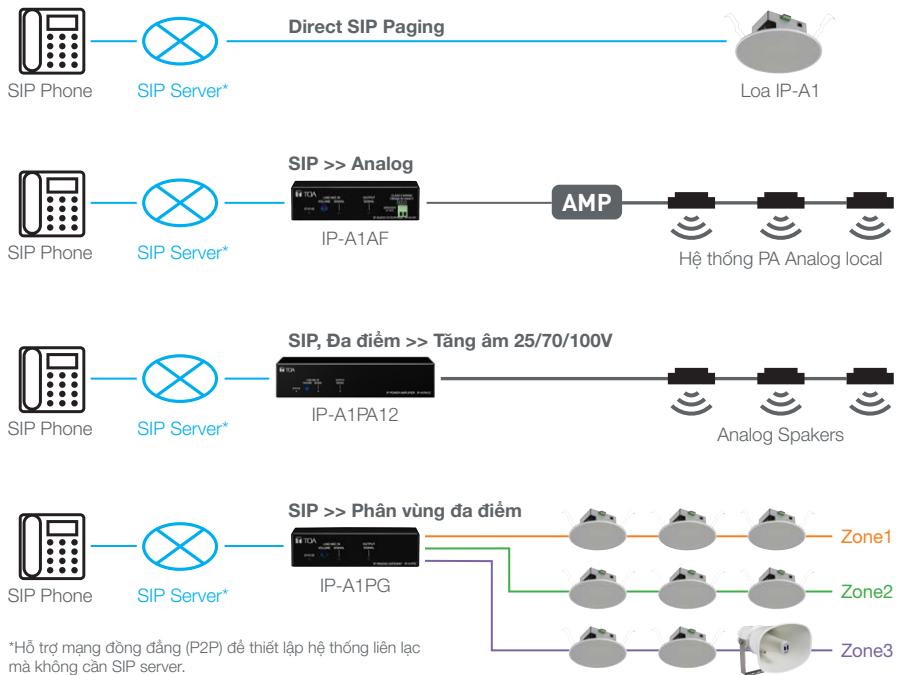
Direct SIP Paging

SIP Phone
SIP Server*
Loa IP-A1

SIP >> Analog

SIP Phone
SIP Server*
IP-A1AF
AMP
Hệ thống PA Analog local

SIP, Đa điểm >> Tăng âm 25/70/100V

SIP Phone
SIP Server*
IP-A1PA12
Analog Spakers

SIP >> Phân vùng đa điểm

SIP Phone
SIP Server*
IP-A1PG
Zone1
Zone2
Zone3

*Hỗ trợ mạng đồng đẳng (P2P) để thiết lập hệ thống liên lạc mà không cần SIP server.